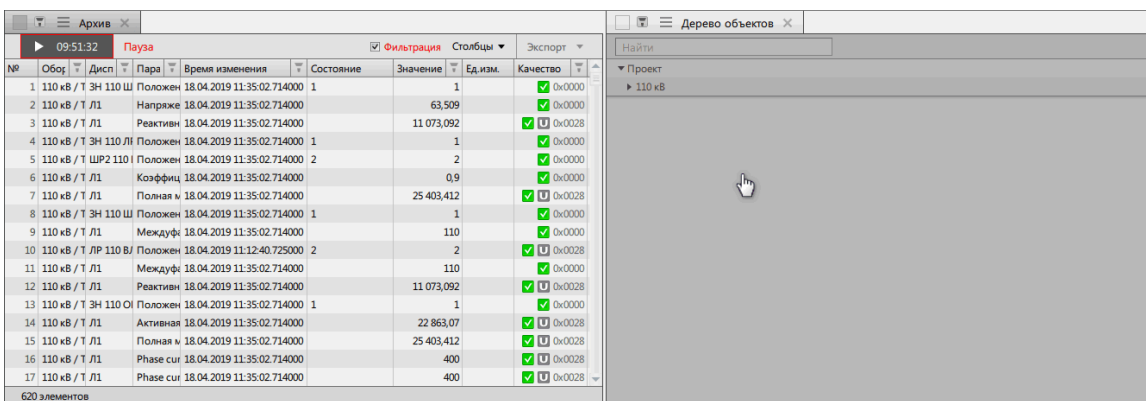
Архив

09:51:32 Пауза Фильтрация Столбцы Экспорт

| № | Обор | Дисп | Пара | Время изменения | Состояние | Значение | Ед.изм. | Качество |
|---|---|---|---|---|---|---|---|---|
| 1 | 110 кВ / Т | ЗН 110 Ш | Положен | 18.04.2019 11:35:02.714000 | 1 | 1 | | 0x0000 |
| 2 | 110 кВ / Т | Л1 | Напряже | 18.04.2019 11:35:02.714000 | | 63,509 | | 0x0000 |
| 3 | 110 кВ / Т | Л1 | Реактивн | 18.04.2019 11:35:02.714000 | | 11 073,092 | | U 0x0028 |
| 4 | 110 кВ / Т | ЗН 110 Л | Положен | 18.04.2019 11:35:02.714000 | 1 | 1 | | 0x0000 |
| 5 | 110 кВ / Т | ШР2 110 | Положен | 18.04.2019 11:35:02.714000 | 2 | 2 | | 0x0000 |
| 6 | 110 кВ / Т | Л1 | Коэффиц | 18.04.2019 11:35:02.714000 | | 0,9 | | 0x0000 |
| 7 | 110 кВ / Т | Л1 | Полная м | 18.04.2019 11:35:02.714000 | | 25 403,412 | | U 0x0028 |
| 8 | 110 кВ / Т | ЗН 110 Ш | Положен | 18.04.2019 11:35:02.714000 | 1 | 1 | | 0x0000 |
| 9 | 110 кВ / Т | Л1 | Междуфа | 18.04.2019 11:35:02.714000 | | 110 | | 0x0000 |
| 10 | 110 кВ / Т | ЛР 110 В | Положен | 18.04.2019 11:12:40.725000 | 2 | 2 | | U 0x0028 |
| 11 | 110 кВ / Т | Л1 | Междуфа | 18.04.2019 11:35:02.714000 | | 110 | | 0x0000 |
| 12 | 110 кВ / Т | Л1 | Реактивн | 18.04.2019 11:35:02.714000 | | 11 073,092 | | U 0x0028 |
| 13 | 110 кВ / Т | ЗН 110 О | Положен | 18.04.2019 11:35:02.714000 | 1 | 1 | | 0x0000 |
| 14 | 110 кВ / Т | Л1 | Активная | 18.04.2019 11:35:02.714000 | | 22 863,07 | | U 0x0028 |
| 15 | 110 кВ / Т | Л1 | Полная м | 18.04.2019 11:35:02.714000 | | 25 403,412 | | U 0x0028 |
| 16 | 110 кВ / Т | Л1 | Phase cur | 18.04.2019 11:35:02.714000 | | 400 | | U 0x0028 |
| 17 | 110 кВ / Т | Л1 | Phase cur | 18.04.2019 11:35:02.714000 | | 400 | | U 0x0028 |

620 элементов

Дерево объектов

Найти

Проект
110 кВ